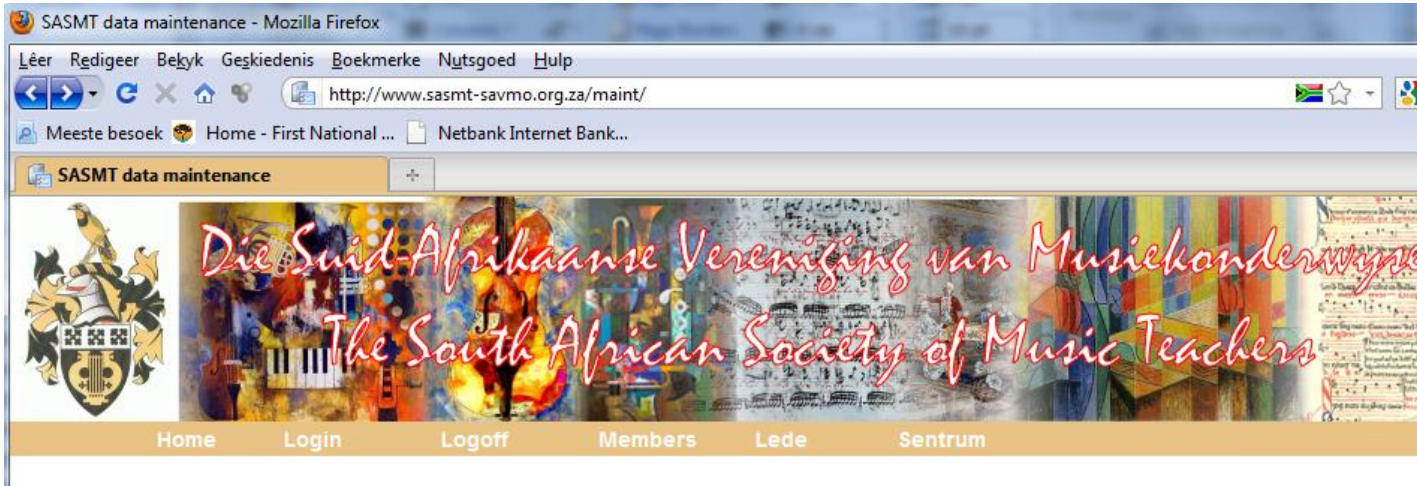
SASMT data maintenance - Mozilla Firefox

Lêer Redigeer Bekyk Geskiedenis Boekmerke Nutsgoed Hulp

http://www.sasmt-savmo.org.za/maint/

Meeste besoek Home - First National ... Netbank Internet Bank...

SASMT data maintenance

Die Suid-Afrikaanse Vereniging van Musiekonderwyse

The South African Society of Music Teachers

Home Login Logoff Members Lede Sentrum